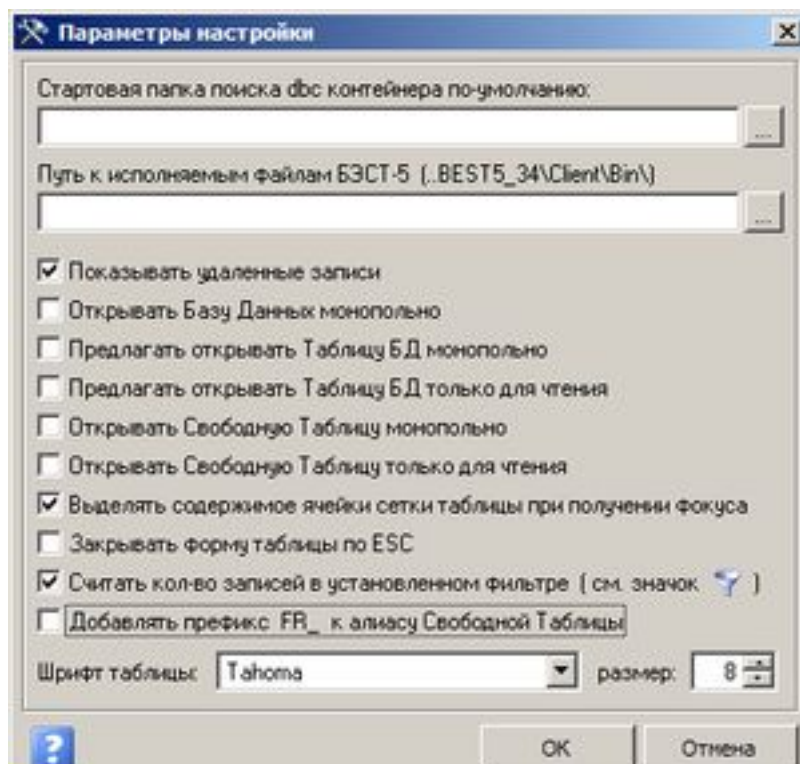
Параметры настройки

Стартовая папка поиска dbc контейнера по-умолчанию:

...

Путь к исполняемым файлам БЭСТ-5 (..BEST5_34\Client\Bin\)

...

☑ Показывать удаленные записи
☐ Открывать Базу Данных монопольно
☐ Предлагать открывать Таблицу БД монопольно
☐ Предлагать открывать Таблицу БД только для чтения
☐ Открывать Свободную Таблицу монопольно
☐ Открывать Свободную Таблицу только для чтения
☑ Выделять содержимое ячейки сетки таблицы при получении фокуса
☐ Закрывать форму таблицы по ESC
☑ Считать кол-во записей в установленном фильтре ( см. значок )
☐ Добавлять префикс FR_ к алиасу Свободной Таблицы

Шрифт таблицы: Tahoma размер: 8

?

OK Отмена